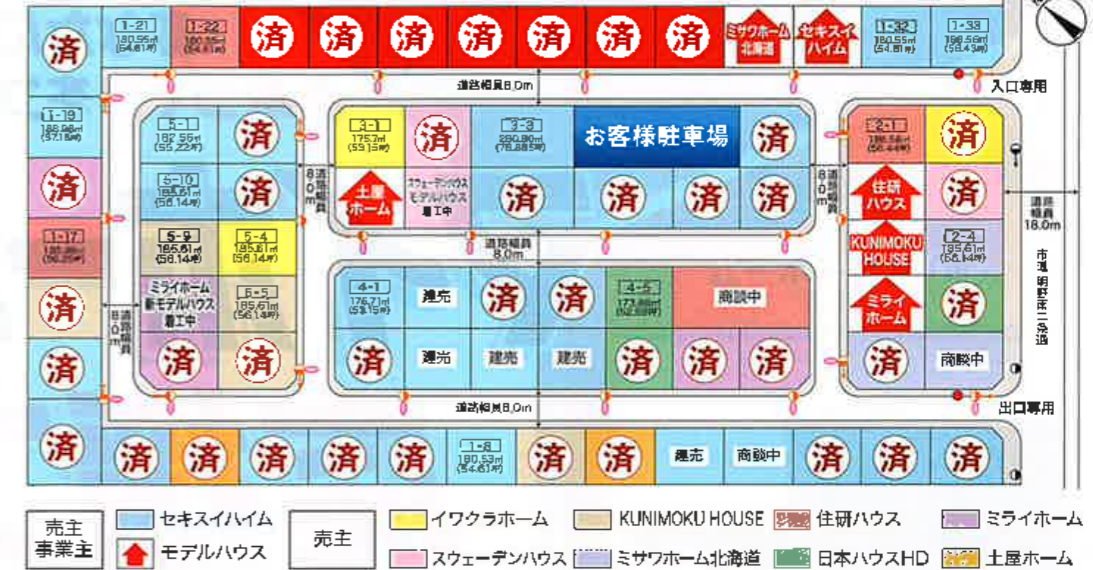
済

1-21
180.95㎡
(54.81坪)

1-22
180.55㎡
(54.61坪)

済 済 済 済 済 済 済

ミサワホーム北海道

セキスイハイム

1-32
180.55㎡
(54.61坪)

1-33
186.56㎡
(56.43坪)

道路幅員8.0m

入口専用

1-19
185.96㎡
(57.18坪)

済

1-17
185.86㎡
(56.25坪)

済

済

済

5-1
182.55㎡
(55.22坪)

済

5-10
185.61㎡
(56.14坪)

済

5-9
185.61㎡
(56.14坪)

5-4
185.61㎡
(56.14坪)

ミライホーム
新モデルハウス
着工中

6-5
185.61㎡
(56.14坪)

済 済

道路幅員8.0m

3-1
175.7㎡
(53.15坪)

済

3-3
289.80㎡
(76.885坪)

お客様駐車場

済

土屋ホーム

スウェーデンハウス
モデルハウス
着工中

済 済 済 済

道路幅員8.0m

2-1
185.56㎡
(56.44坪)

済

住研ハウス

済

KUNIMOKU HOUSE

2-4
185.61㎡
(56.14坪)

ミライホーム

済

済

商談中

道路幅員18.0m

市道 明野东二条通

道路幅員8.0m

4-1
176.71㎡
(53.15坪)

建売

済 済

4-5
173.88㎡
(52.60坪)

商談中

済

建売 建売 建売

済 済 済

道路幅員8.0m

出口専用

済 済 済 済 済 済

1-8
180.53㎡
(54.61坪)

済 済

建売

商談中

済 済 済

売主
事業主

セキスイハイム

モデルハウス

売主

イワクラホーム

スウェーデンハウス

KUNIMOKU HOUSE

ミサワホーム北海道

住研ハウス

日本ハウスHD

ミライホーム

土屋ホーム